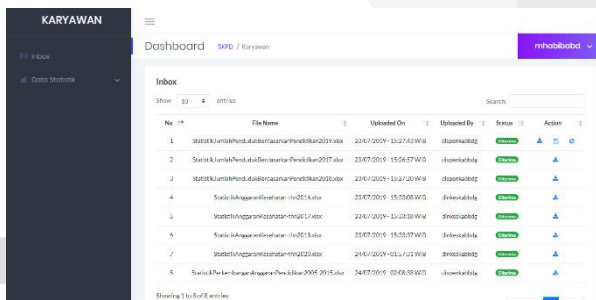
KARYAWAN

Inbox

Data Statistik

Dashboard SKPD / Karyawan

mhabibabd

Inbox

Show 10 entries

Search:

| No | File Name | Uploaded On | Uploaded By | Status | Action |
|---|---|---|---|---|---|
| 1 | StatistikJumlahPendudukBerdasarkanPendidikan2019.xlsx | 23/07/2019 - 15:27:43 WIB | disporkabbdg | Diterima | |
| 2 | StatistikJumlahPendudukBerdasarkanPendidikan2017.xlsx | 23/07/2019 - 15:26:57 WIB | disporkabbdg | Diterima | |
| 3 | StatistikJumlahPendudukBerdasarkanPendidikan2018.xlsx | 23/07/2019 - 15:27:20 WIB | disporkabbdg | Diterima | |
| 4 | StatistikAnggaranKesehatan-thn2016.xlsx | 23/07/2019 - 15:33:08 WIB | dinkeskabbdg | Diterima | |
| 5 | StatistikAnggaranKesehatan-thn2017.xlsx | 23/07/2019 - 15:33:38 WIB | dinkeskabbdg | Diterima | |
| 6 | StatistikAnggaranKesehatan-thn2018.xlsx | 23/07/2019 - 15:33:57 WIB | dinkeskabbdg | Diterima | |
| 7 | StatistikAnggaranKesehatan-thn2020.xlsx | 24/07/2019 - 01:17:01 WIB | dinkeskabbdg | Diterima | |
| 8 | StatistikPerkembanganAnggaranPendidikan2005-2015.xlsx | 24/07/2019 - 02:08:38 WIB | disporkabbdg | Diterima | |

Showing 1 to 8 of 8 entries